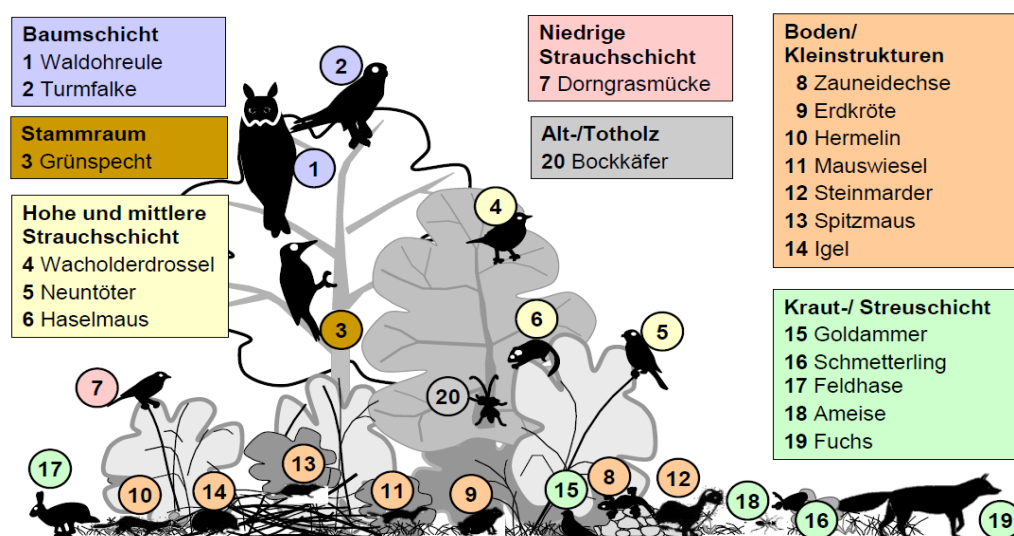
Baumschicht
1 Waldohreule
2 Turmfalke

Stammraum
3 Grünspecht

Hohe und mittlere Strauchschicht
4 Wacholderdrossel
5 Neuntöter
6 Haselmaus

Niedrige Strauchschicht
7 Dorngrasmücke

Alt-/Totholz
20 Bockkäfer

Boden/ Kleinstrukturen
8 Zauneidechse
9 Erdkröte
10 Hermelin
11 Mauswiesel
12 Steinmarder
13 Spitzmaus
14 Igel

Kraut-/ Streuschicht
15 Goldammer
16 Schmetterling
17 Feldhase
18 Ameise
19 Fuchs

2
1
4
3
6
5
7
20
17
13
10
14
11
9
15
8
12
18
16
19